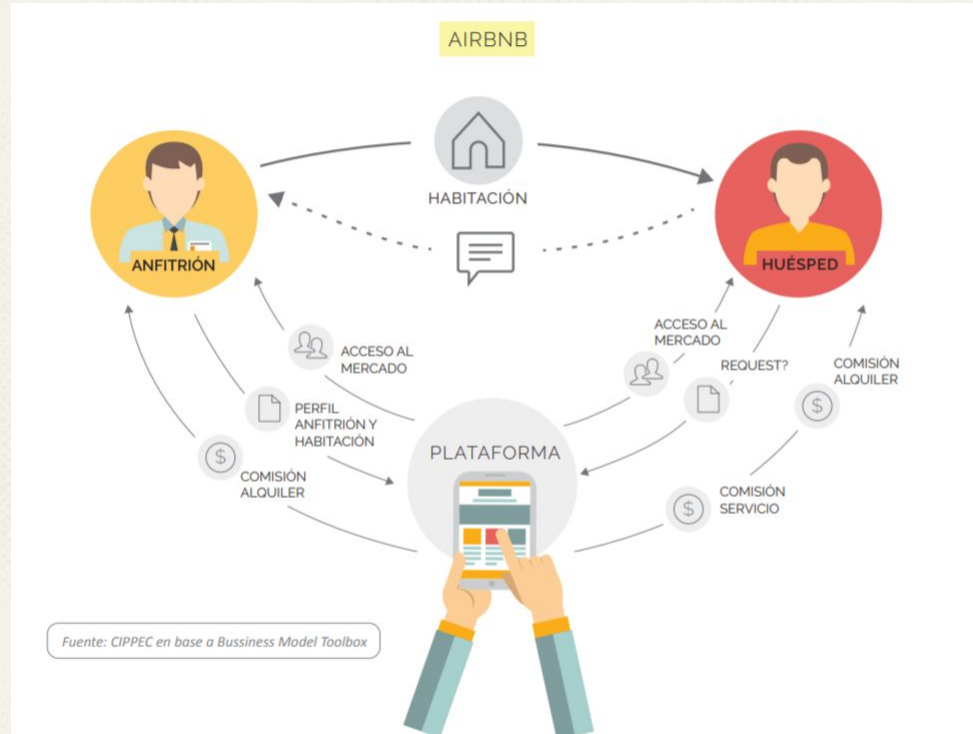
AIRBNB

ANFITRIÓN

HABITACIÓN

HUÉSPED

ACCESO AL MERCADO

PERFIL ANFITRIÓN Y HABITACIÓN

COMISIÓN ALQUILER

PLATAFORMA

ACCESO AL MERCADO

REQUEST?

COMISIÓN ALQUILER

COMISIÓN SERVICIO

Fuente: CIPPEC en base a Bussiness Model Toolbox